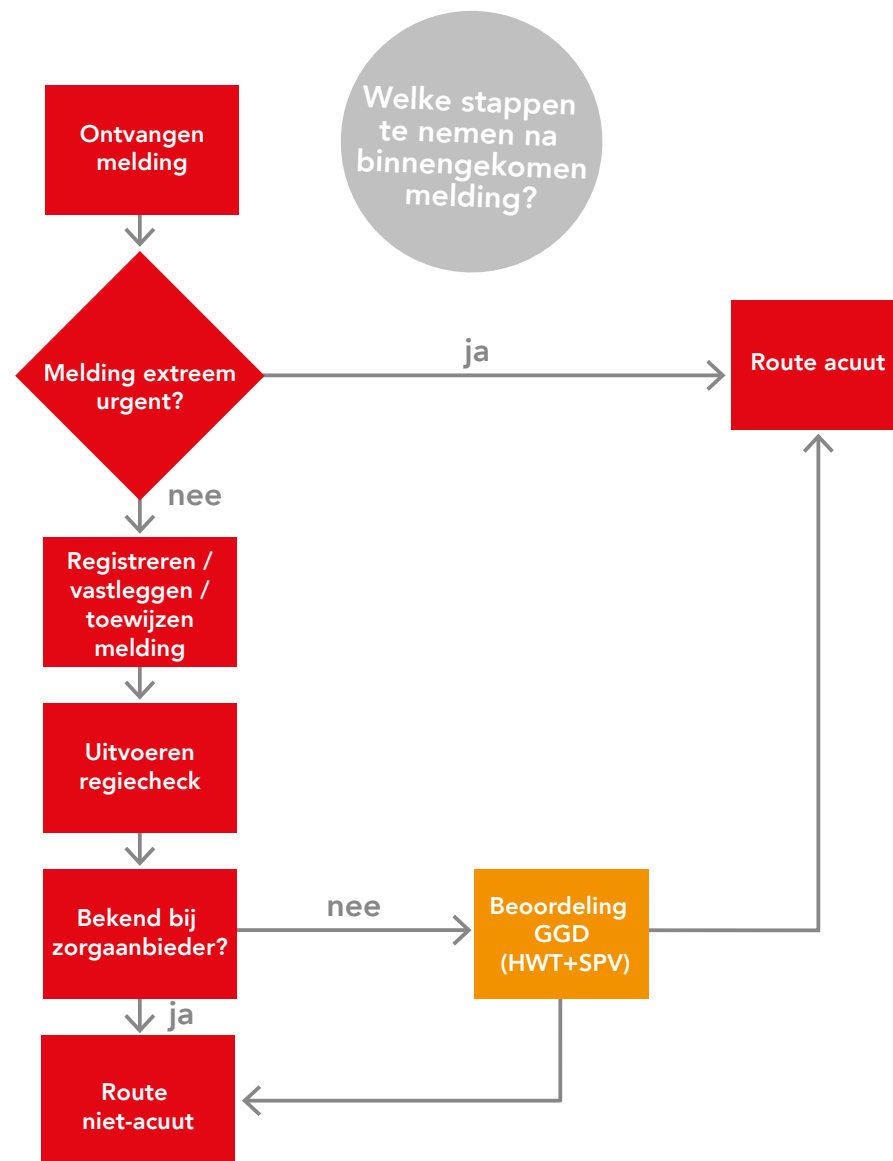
Welke stappen te nemen na binnengekomen melding?

Ontvangen melding

Melding extreem urgent?

ja

Route acuut

nee

Registreren / vastleggen / toewijzen melding

Uitvoeren regiecheck

Bekend bij zorgaanbieder?

nee

Beoordeling GGD (HWT+SPV)

ja

Route niet-acuut